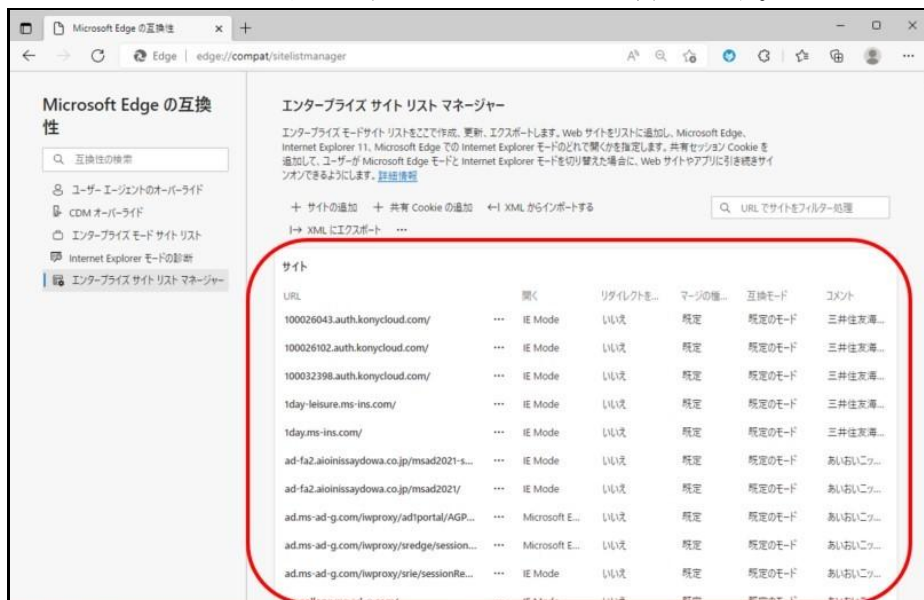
Microsoft Edge の互換性 × +

Edge | edge://compat/sitelistmanager

Microsoft Edge の互換性

互換性の検索

ユーザー エージェントのオーバーライド
CDM オーバーライド
エンタープライズ モード サイト リスト
Internet Explorer モードの診断
エンタープライズ サイト リスト マネージャー

エンタープライズ サイト リスト マネージャー

エンタープライズ モードサイト リストをここで作成、更新、エクスポートします。Web サイトをリストに追加し、Microsoft Edge、Internet Explorer 11、Microsoft Edge での Internet Explorer モードのどれで開くかを指定します。共有セッション Cookie を追加して、ユーザーが Microsoft Edge モードと Internet Explorer モードを切り替えた場合に、Web サイトやアプリに引き続きサインオンできるようにします。詳細情報

+ サイトの追加 + 共有 Cookie の追加 XML からインポートする URL でサイトをフィルター処理
XML にエクスポート ···

サイト

| URL | | 開く | リダイレクトを... | マージの種... | 互換モード | コメント |
|---|---|---|---|---|---|---|
| 100026043.auth.konycloud.com/ | ··· | IE Mode | いいえ | 既定 | 既定のモード | 三井住友海... |
| 100026102.auth.konycloud.com/ | ··· | IE Mode | いいえ | 既定 | 既定のモード | 三井住友海... |
| 100032398.auth.konycloud.com/ | ··· | IE Mode | いいえ | 既定 | 既定のモード | 三井住友海... |
| 1day-leisure.ms-ins.com/ | ··· | IE Mode | いいえ | 既定 | 既定のモード | 三井住友海... |
| 1day.ms-ins.com/ | ··· | IE Mode | いいえ | 既定 | 既定のモード | 三井住友海... |
| ad-fa2.aioinissaydowa.co.jp/msad2021-s... | ··· | IE Mode | いいえ | 既定 | 既定のモード | あいおいニッ... |
| ad-fa2.aioinissaydowa.co.jp/msad2021/ | ··· | IE Mode | いいえ | 既定 | 既定のモード | あいおいニッ... |
| ad.ms-ad-g.com/iwproxy/ad1portal/AGP... | ··· | Microsoft E... | いいえ | 既定 | 既定のモード | あいおいニッ... |
| ad.ms-ad-g.com/iwproxy/sredge/session... | ··· | Microsoft E... | いいえ | 既定 | 既定のモード | あいおいニッ... |
| ad.ms-ad-g.com/iwproxy/srie/sessionRe... | ··· | IE Mode | いいえ | 既定 | 既定のモード | あいおいニッ... |